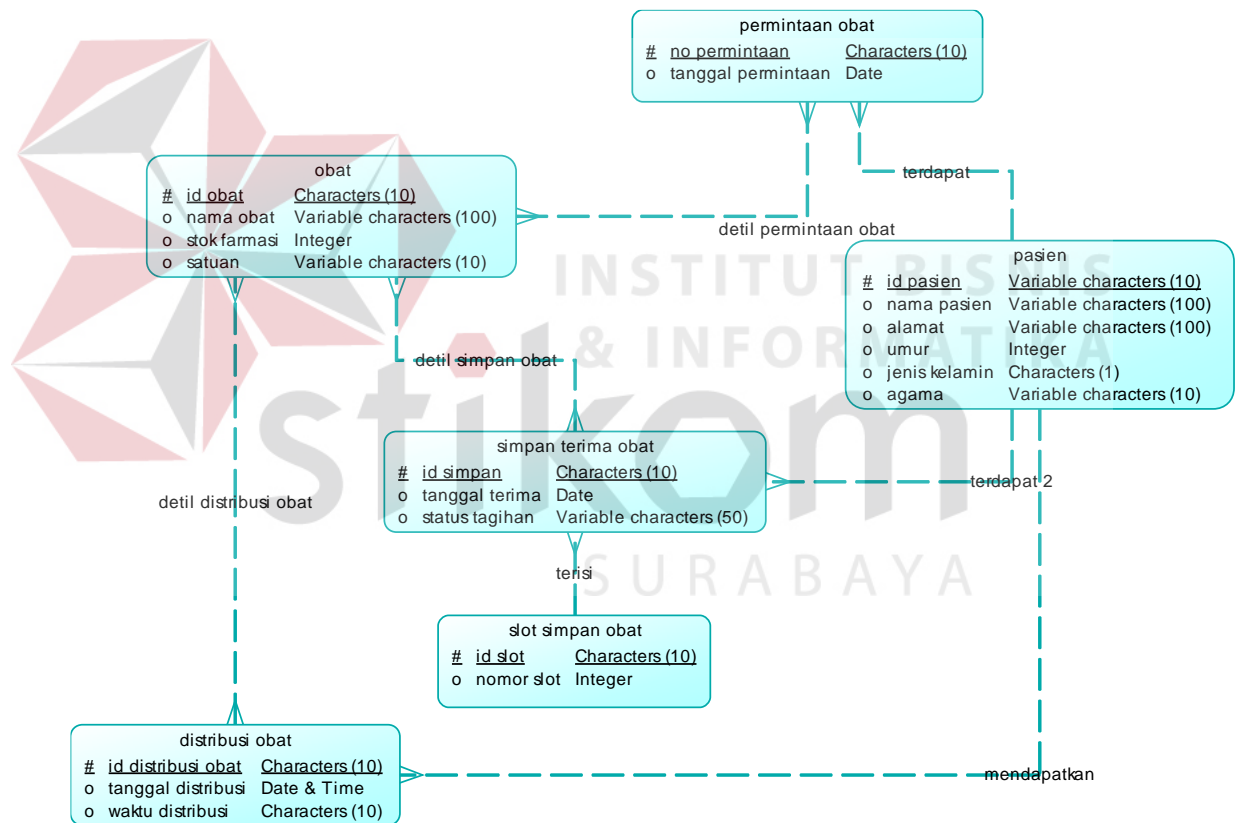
permintaan obat

| # | no permintaan | Characters (10) |
|---|---|---|
| o | tanggal permintaan | Date |

terdapat

obat

| # | id obat | Characters (10) |
|---|---|---|
| o | nama obat | Variable characters (100) |
| o | stok farmasi | Integer |
| o | satuan | Variable characters (10) |

detil permintaan obat

pasien

| # | id pasien | Variable characters (10) |
|---|---|---|
| o | nama pasien | Variable characters (100) |
| o | alamat | Variable characters (100) |
| o | umur | Integer |
| o | jenis kelamin | Characters (1) |
| o | agama | Variable characters (10) |

INSTITUT BISNIS & INFORMATIKA

stikom

detil simpan obat

simpan terima obat

| # | id simpan | Characters (10) |
|---|---|---|
| o | tanggal terima | Date |
| o | status tagihan | Variable characters (50) |

detil distribusi obat

terdapat 2

terisi

SURABAYA

slot simpan obat

| # | id slot | Characters (10) |
|---|---|---|
| o | nomor slot | Integer |

distribusi obat

| # | id distribusi obat | Characters (10) |
|---|---|---|
| o | tanggal distribusi | Date & Time |
| o | waktu distribusi | Characters (10) |

mendapatkan